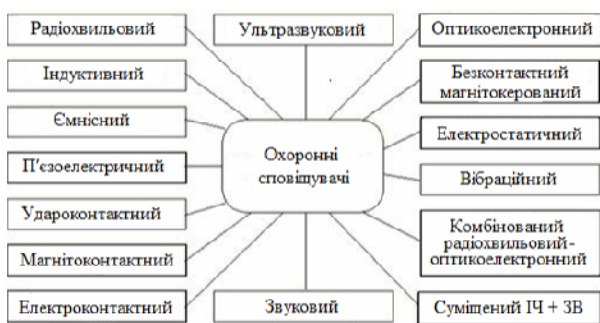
Радіохвильовий

Індуктивний

Ємнісний

П'єзоелектричний

Удароконтактний

Магнітоконтактний

Електроконтактний

Ультразвуковий

Охоронні сповіщувачі

Звуковий

Оптикоелектронний

Безконтактний магнітокерований

Електростатичний

Вібраційний

Комбінований радіохвильовий-оптикоелектронний

Суміщений ІЧ + ЗВ